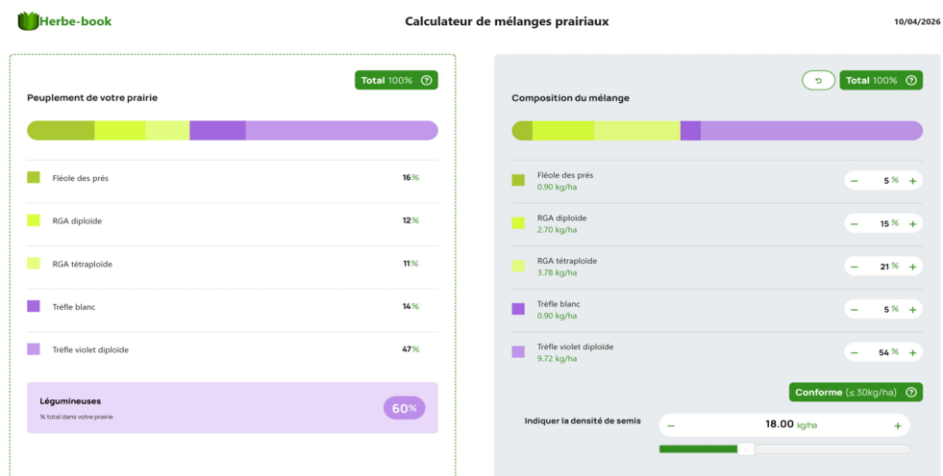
Herbe-book

Calculateur de mélanges prairiaux

10/04/2026

Total 100% ?

Peuplement de votre prairie

Fléole des prés 16%

RGA diploïde 12%

RGA tétraploïde 11%

Trèfle blanc 14%

Trèfle violet diploïde 47%

Légumineuses
% total dans votre prairie
60%

Total 100% ?

Composition du mélange

Fléole des prés
0.90 kg/ha
− 5 % +

RGA diploïde
2.70 kg/ha
− 15 % +

RGA tétraploïde
3.78 kg/ha
− 21 % +

Trèfle blanc
0.90 kg/ha
− 5 % +

Trèfle violet diploïde
9.72 kg/ha
− 54 % +

Conforme (≤ 30kg/ha) ?

Indiquer la densité de semis

− 18.00 kg/ha +